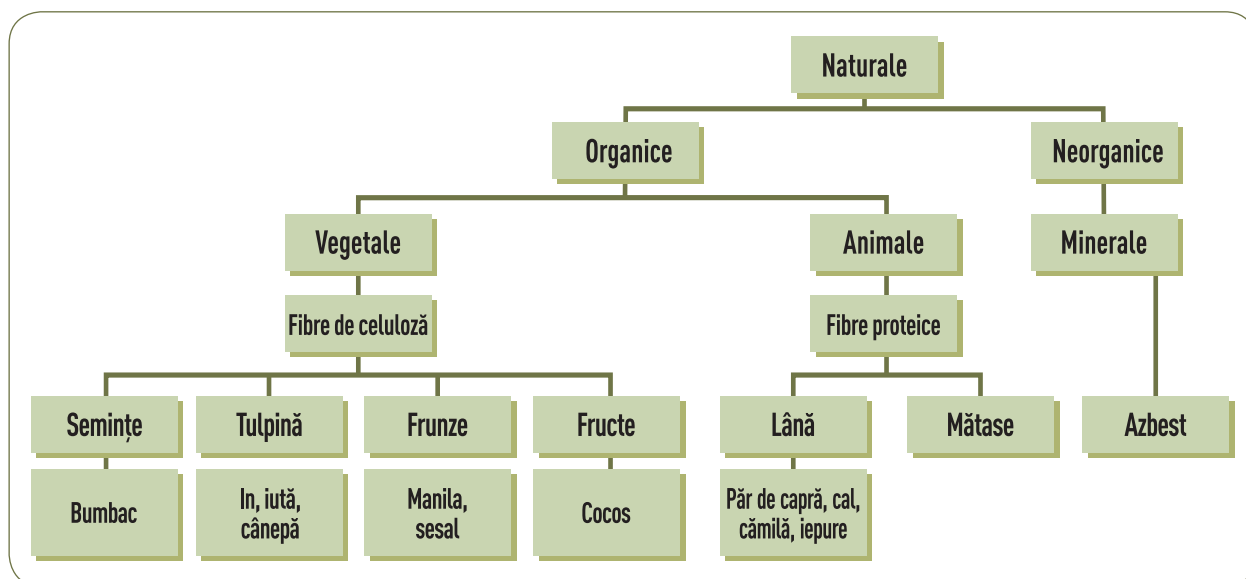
Naturale

Organice

Neorganice

Vegetale

Animale

Minerale

Fibre de celuloză

Fibre proteice

Semințe

Tulpină

Frunze

Fructe

Lână

Mătase

Azbest

Bumbac

In, iută, cânepă

Manila, sesal

Cocos

Păr de capră, cal, cămilă, iepure